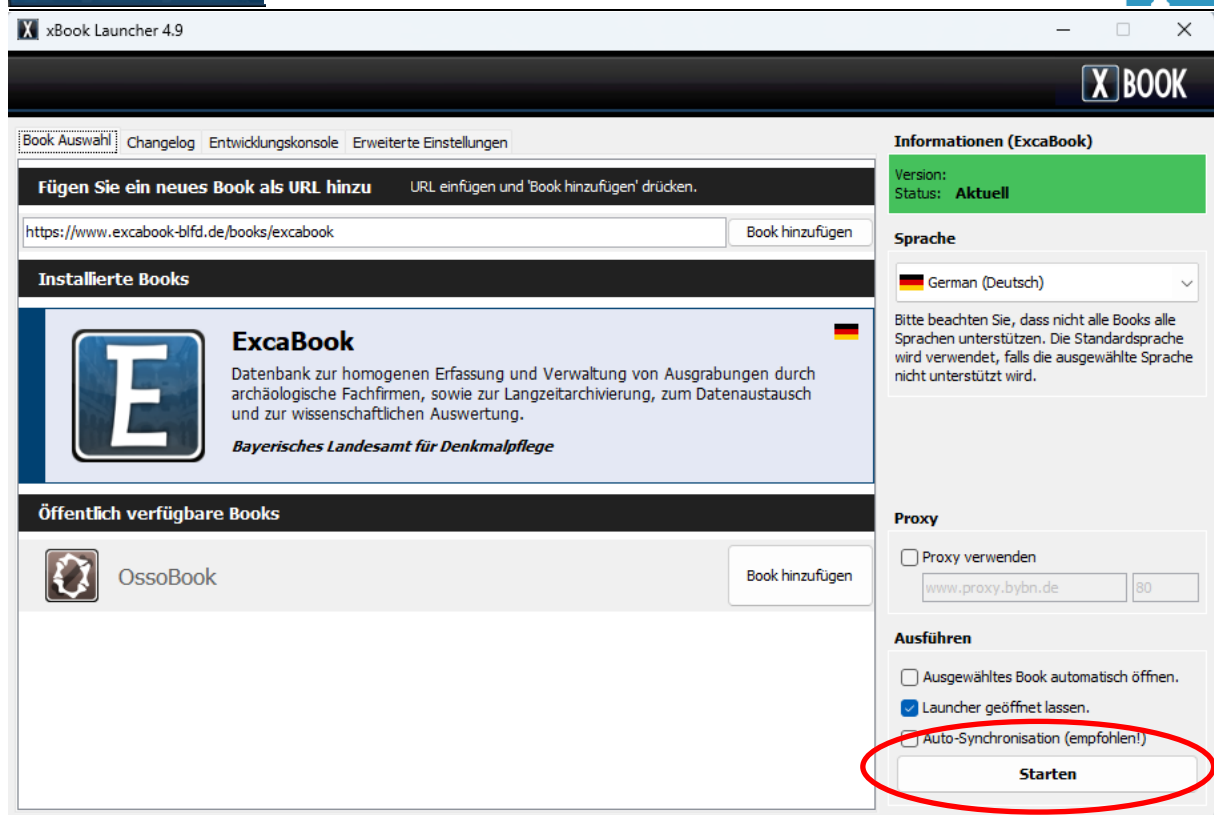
X xBook Launcher 4.9

X BOOK

Book Auswahl | Changelog | Entwicklungskonsole | Erweiterte Einstellungen

Fügen Sie ein neues Book als URL hinzu URL einfügen und 'Book hinzufügen' drücken.

https://www.excabook-blfd.de/books/excabook

Book hinzufügen

Installierte Books

ExcaBook

Datenbank zur homogenen Erfassung und Verwaltung von Ausgrabungen durch archäologische Fachfirmen, sowie zur Langzeitarchivierung, zum Datenaustausch und zur wissenschaftlichen Auswertung.

Bayerisches Landesamt für Denkmalpflege

Öffentlich verfügbare Books

OssoBook

Book hinzufügen

Informationen (ExcaBook)

Version:
Status: Aktuell

Sprache

German (Deutsch)

Bitte beachten Sie, dass nicht alle Books alle Sprachen unterstützen. Die Standardsprache wird verwendet, falls die ausgewählte Sprache nicht unterstützt wird.

Proxy

Proxy verwenden

www.proxy.bybn.de

80

Ausführen

Ausgewähltes Book automatisch öffnen.

Launcher geöffnet lassen.

Auto-Synchronisation (empfohlen!)

Starten